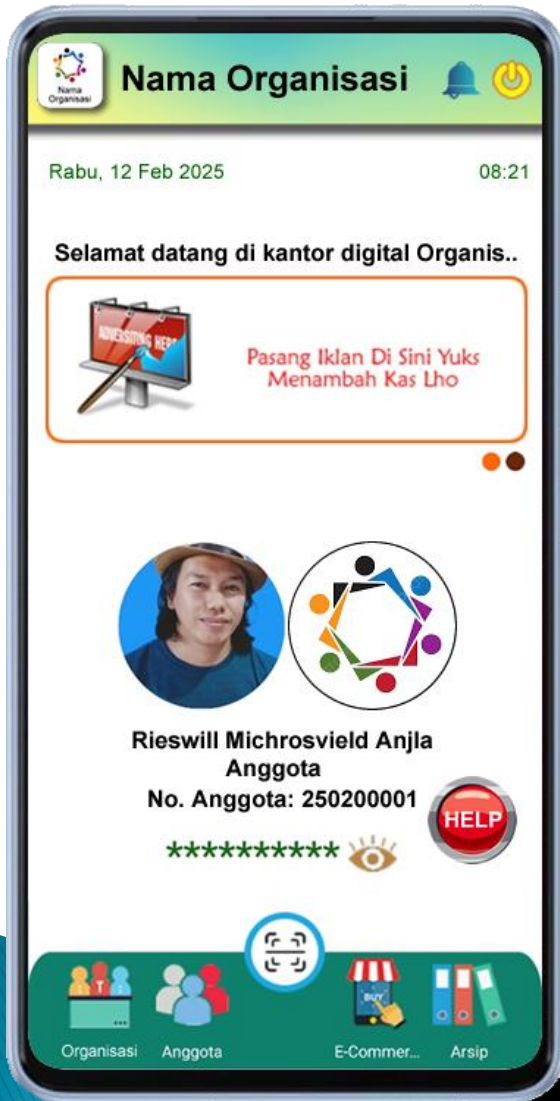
Nama Organisasi

Nama Organisasi

Rabu, 12 Feb 2025

08:21

Selamat datang di kantor digital Organis..

ADVERTISING HERE

Pasang Iklan Di Sini Yuks Menambah Kas Lho

Rieswill Michrosvield Anjla
Anggota
No. Anggota: 250200001

HELP

**********

BUY

Organisasi

Anggota

E-Commer...

Arsip